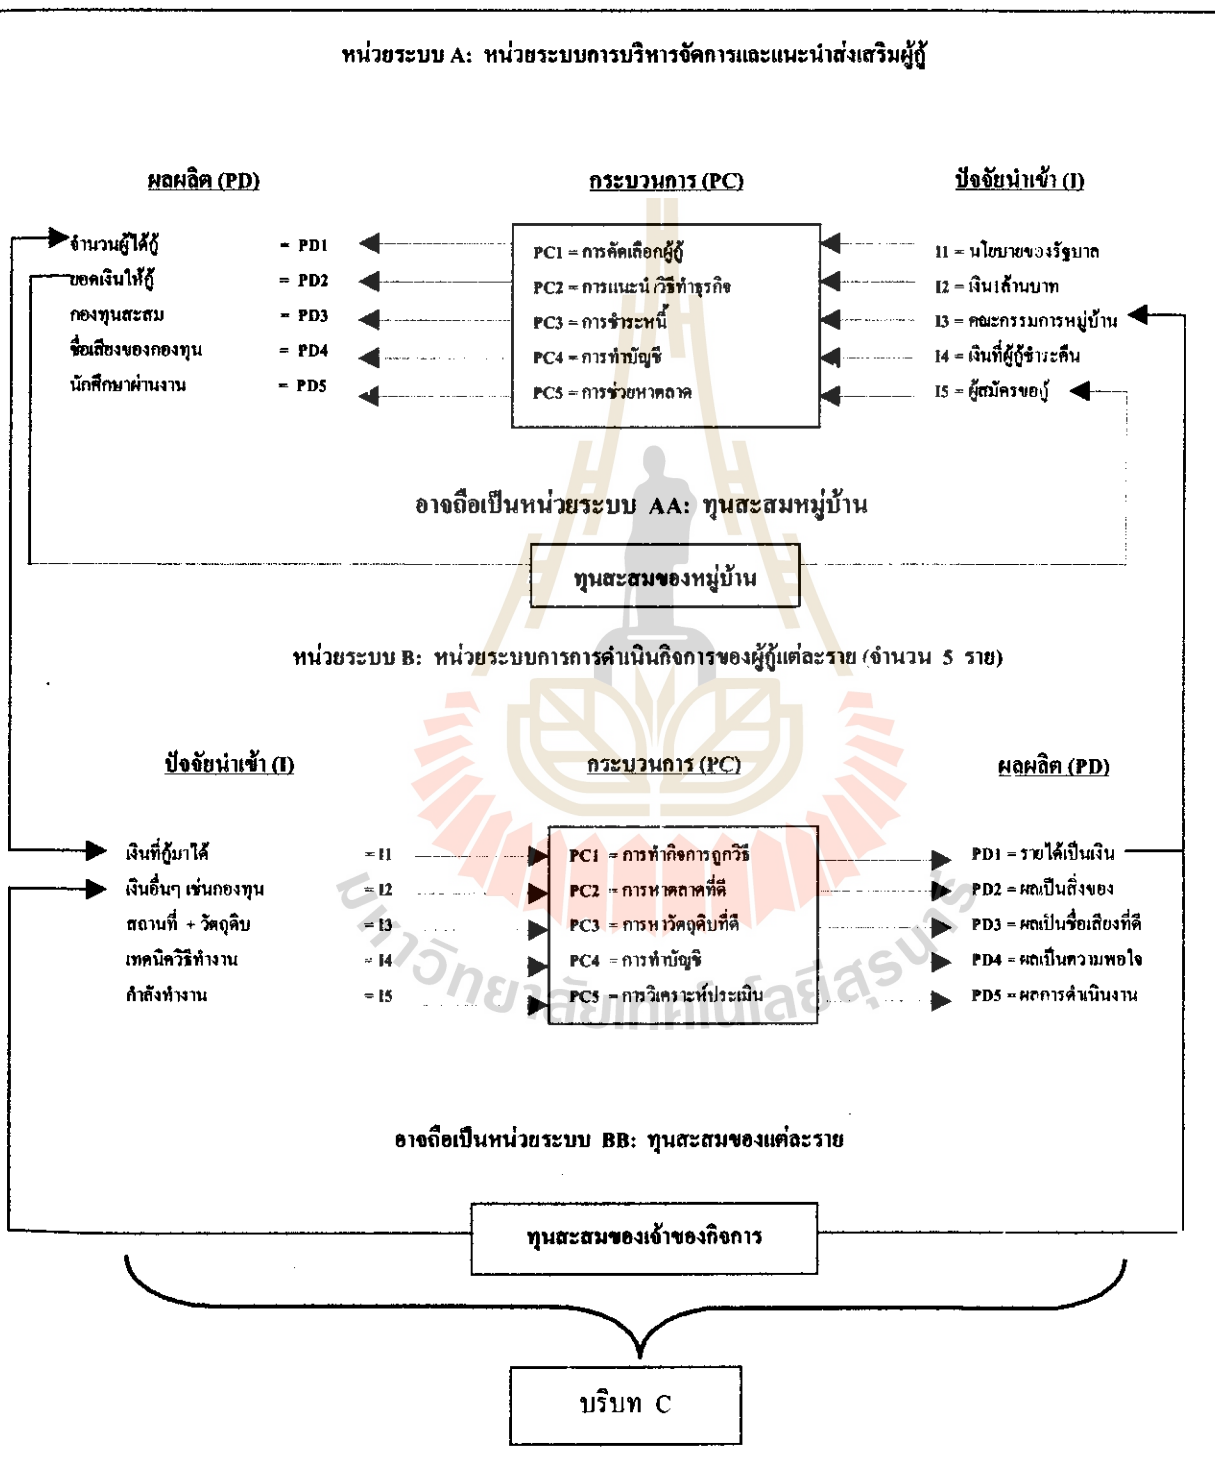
หน่วยระบบ A: หน่วยระบบการบริหารจัดการและแนะนำส่งเสริมผู้กู้

ผลผลิต (PD)

จำนวนผู้ได้กู้ = PD1
ยอดเงินให้กู้ = PD2
กองทุนสะสม = PD3
ชื่อเสียงของกองทุน = PD4
นักศึกษาผ่านงาน = PD5

กระบวนการ (PC)

PC1 = การคัดเลือกผู้กู้
PC2 = การแนะนำ วิธีทำธุรกิจ
PC3 = การชำระหนี้
PC4 = การทำบัญชี
PC5 = การช่วยหาตลาด

ปัจจัยนำเข้า (I)

I1 = นโยบายของรัฐบาล
I2 = เงิน1ล้านบาท
I3 = คณะกรรมการหมู่บ้าน
I4 = เงินที่ผู้กู้ชำระคืน
I5 = ผู้สมัครขอกู้

อาจถือเป็นหน่วยระบบ AA: ทุนสะสมหมู่บ้าน

ทุนสะสมของหมู่บ้าน

หน่วยระบบ B: หน่วยระบบการการดำเนินกิจการของผู้กู้แต่ละราย (จำนวน 5 ราย)

ปัจจัยนำเข้า (I)

เงินที่กู้มาได้ = I1
เงินอื่นๆ เช่นกองทุน = I2
สถานที่ + วัตถุดิบ = I3
เทคนิควิธีทำงาน = I4
กำลังทำงาน = I5

กระบวนการ (PC)

PC1 = การทำกิจการถูกวิธี
PC2 = การหาตลาดที่ดี
PC3 = การหาวัตถุดิบที่ดี
PC4 = การทำบัญชี
PC5 = การวิเคราะห์ประเมิน

ผลผลิต (PD)

PD1 = รายได้เป็นเงิน
PD2 = ผลเป็นสิ่งของ
PD3 = ผลเป็นชื่อเสียงที่ดี
PD4 = ผลเป็นความพอใจ
PD5 = ผลการดำเนินงาน

อาจถือเป็นหน่วยระบบ BB: ทุนสะสมของแต่ละราย

ทุนสะสมของเจ้าของกิจการ

บริบท C

มหาวิทยาลัยเทคโนโลยีสุรนารี